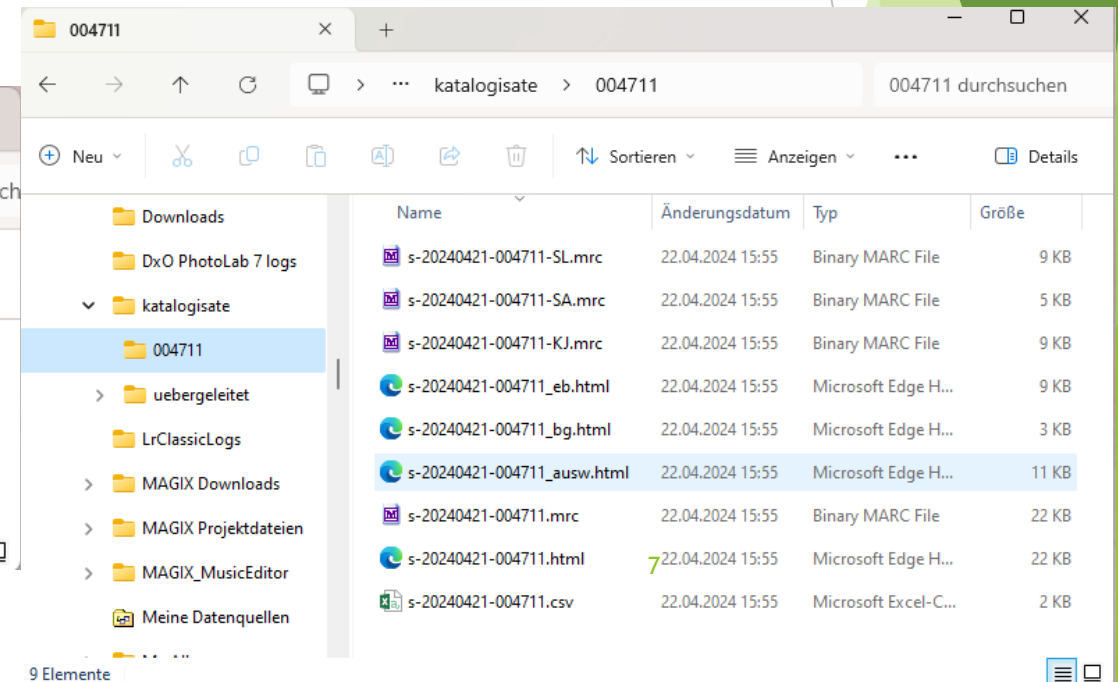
004711 ×   +

katalogisate > 004711   004711 durchsuchen

Neu   Sortieren   Anzeigen   ...   Details

ch

Downloads
DxO PhotoLab 7 logs
katalogisate
004711
uebergeleitet
LrClassicLogs
MAGIX Downloads
MAGIX Projektdateien
MAGIX_MusicEditor
Meine Datenquellen

| Name | Änderungsdatum | Typ | Größe |
|---|---|---|---|
| s-20240421-004711-SL.mrc | 22.04.2024 15:55 | Binary MARC File | 9 KB |
| s-20240421-004711-SA.mrc | 22.04.2024 15:55 | Binary MARC File | 5 KB |
| s-20240421-004711-KJ.mrc | 22.04.2024 15:55 | Binary MARC File | 9 KB |
| s-20240421-004711_eb.html | 22.04.2024 15:55 | Microsoft Edge H... | 9 KB |
| s-20240421-004711_bg.html | 22.04.2024 15:55 | Microsoft Edge H... | 3 KB |
| s-20240421-004711_ausw.html | 22.04.2024 15:55 | Microsoft Edge H... | 11 KB |
| s-20240421-004711.mrc | 22.04.2024 15:55 | Binary MARC File | 22 KB |
| s-20240421-004711.html | 7 22.04.2024 15:55 | Microsoft Edge H... | 22 KB |
| s-20240421-004711.csv | 22.04.2024 15:55 | Microsoft Excel-C... | 2 KB |

9 Elemente